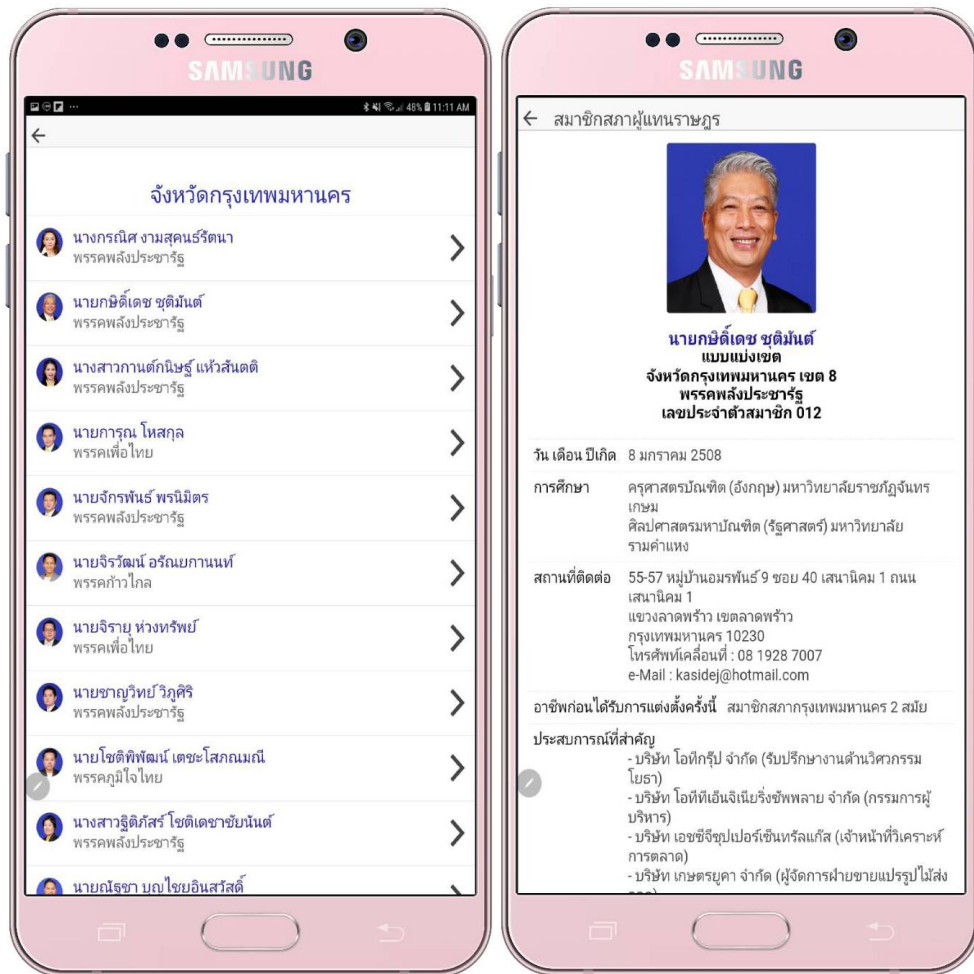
SAMSUNG

48% 11:11 AM

←

จังหวัดกรุงเทพมหานคร

นางกรณิศ งามสุคนธ์รัตนา
พรรคพลังประชารัฐ

นายกษิดิ์เดช ชุติมันต์
พรรคพลังประชารัฐ

นางสาวกานต์กนิษฐ์ แห้วสันตติ
พรรคพลังประชารัฐ

นายการุณ โหสกุล
พรรคเพื่อไทย

นายจักรพันธ์ พรนิมิตร
พรรคพลังประชารัฐ

นายจิรวัฒน์ อรัณยกานนท์
พรรคก้าวไกล

นายจิราย ห่วงทรัพย์
พรรคเพื่อไทย

นายชาญวิทย์ วิภูศิริ
พรรคพลังประชารัฐ

นายโชติพิพัฒน์ เตชะโสภณมณี
พรรคภูมิใจไทย

นางสาวฐิติภัสร์ โชติเดชาชัยนันต์
พรรคพลังประชารัฐ

นายณัธชา บุญไชยอินสวัสดิ์

SAMSUNG

← สมาชิกสภาผู้แทนราษฎร

นายกษิดิ์เดช ชุติมันต์
แบบแบ่งเขต
จังหวัดกรุงเทพมหานคร เขต 8
พรรคพลังประชารัฐ
เลขประจำตัวสมาชิก 012

วัน เดือน ปีเกิด 8 มกราคม 2508

การศึกษา ครุศาสตรบัณฑิต (อังกฤษ) มหาวิทยาลัยราชภัฏจันทรเกษม
ศิลปศาสตรมหาบัณฑิต (รัฐศาสตร์) มหาวิทยาลัยรามคำแหง

สถานที่ติดต่อ 55-57 หมู่บ้านอมรพันธ์ 9 ซอย 40 เสนานิคม 1 ถนนเสนานิคม 1
แขวงลาดพร้าว เขตลาดพร้าว
กรุงเทพมหานคร 10230
โทรศัพท์เคลื่อนที่ : 08 1928 7007
e-Mail : kasidej@hotmail.com

อาชีพก่อนได้รับการแต่งตั้งครั้งนี้ สมาชิกสภากรุงเทพมหานคร 2 สมัย

ประสบการณ์ที่สำคัญ
- บริษัท โอทีกรุ๊ป จำกัด (รับปรึกษางานด้านวิศวกรรมโยธา)
- บริษัท โอทีเอ็นจิเนียริ่งซัพพลาย จำกัด (กรรมการผู้บริหาร)
- บริษัท เอซซีจีซุปเปอร์เซ็นทรัลแก๊ส (เจ้าหน้าที่วิเคราะห์การตลาด)
- บริษัท เกษตรยูคา จำกัด (ผู้จัดการฝ่ายขายแปรรูปไม้ส่ง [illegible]